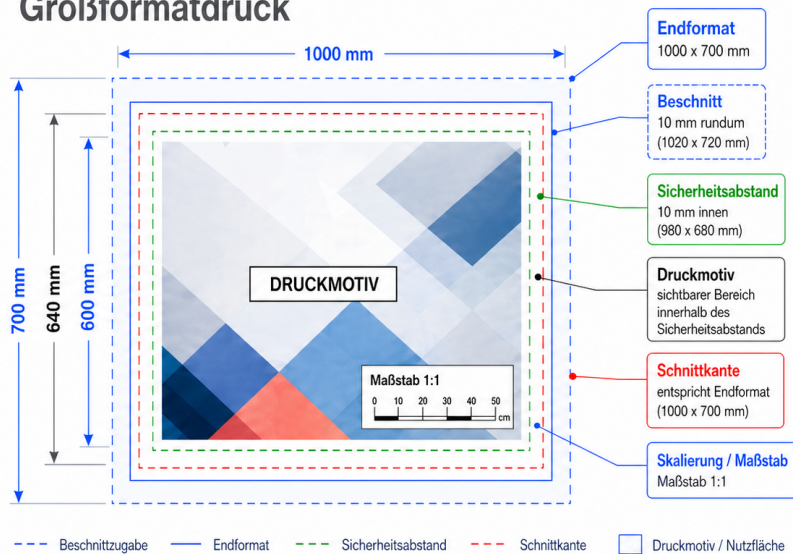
Großformatdruck

1000 mm

700 mm

640 mm

600 mm

DRUCKMOTIV

Maßstab 1:1

0 10 20 30 40 50 cm

Endformat
1000 x 700 mm

Beschnitt
10 mm rundum
(1020 x 720 mm)

Sicherheitsabstand
10 mm innen
(980 x 680 mm)

Druckmotiv
sichtbarer Bereich innerhalb des Sicherheitsabstands

Schnittkante
entspricht Endformat
(1000 x 700 mm)

Skalierung / Maßstab
Maßstab 1:1

Beschnittzugabe Endformat Sicherheitsabstand Schnittkante Druckmotiv / Nutzfläche